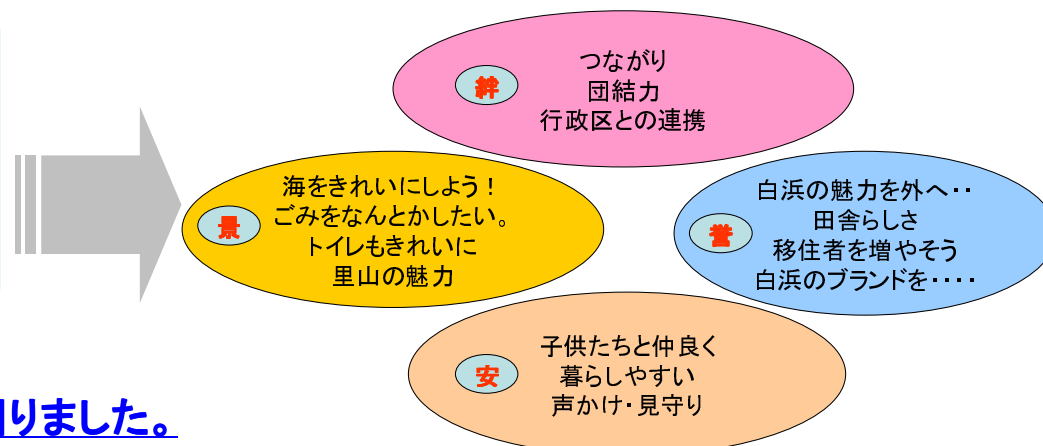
絆
つながり
団結力
行政区との連携

景
海をきれいにしよう！
ごみをなんとかしたい。
トイレもきれいに
里山の魅力

誉
白浜の魅力を外へ・・
田舎らしさ
移住者を増やそう
白浜のブランドを・・・・

安
子供たちと仲良く
暮らしやすい
声かけ・見守り

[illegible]りました。